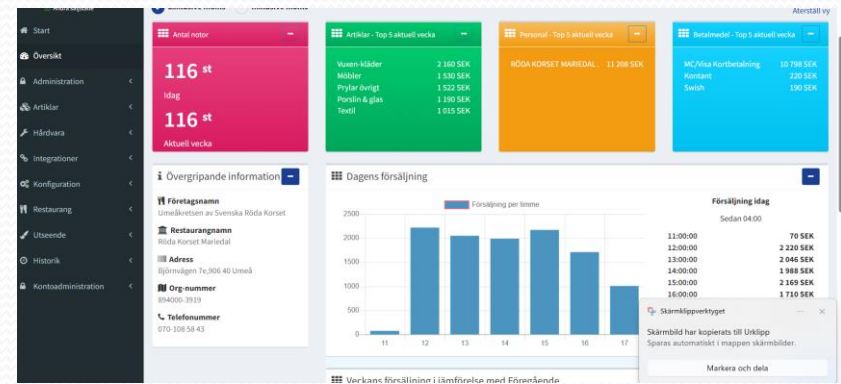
Återställ vy

Start
Översikt
Administration
Artiklar
Hårdvara
Integrationer
Konfiguration
Restaurang
Utseende
Historik
Kontoadministration

Antal notor
116 st
Idag
116 st
Aktuell vecka

Artiklar - Top 5 aktuell vecka
| | |
|---|---|
| Vuxen-kläder | 2 160 SEK |
| Möbler | 1 530 SEK |
| Prylar övrigt | 1 522 SEK |
| Porslin & glas | 1 190 SEK |
| Textil | 1 015 SEK |

Personal - Top 5 aktuell vecka
| | |
|---|---|
| RÖDA KORSET MARIEDAL | 11 208 SEK |

Betalmedel - Top 5 aktuell vecka
| | |
|---|---|
| MC/Visa Kortbetalning | 10 798 SEK |
| Kontant | 220 SEK |
| Swish | 190 SEK |

Övergripande information
Företagsnamn
Umeåkretsen av Svenska Röda Korset
Restaurangnamn
Röda Korset Mariedal
Adress
Björnvägen 7e,906 40 Umeå
Org-nummer
894000-3919
Telefonummer
070-108 58 43

Dagens försäljning
Försäljning per timme
2500
2000
1500
1000
500
0
11 12 13 14 15 16 17

Försäljning idag
Sedan 04:00
| | |
|---|---|
| 11:00:00 | 70 SEK |
| 12:00:00 | 2 220 SEK |
| 13:00:00 | 2 046 SEK |
| 14:00:00 | 1 988 SEK |
| 15:00:00 | 2 169 SEK |
| 16:00:00 | 1 710 SEK |

Skärmklippverktyget
Skärmbild har kopierats till Urklipp
Sparas automatiskt i mappen skärmbilder.
Markera och dela

Veckans försäljning i jämförelse med Föregående